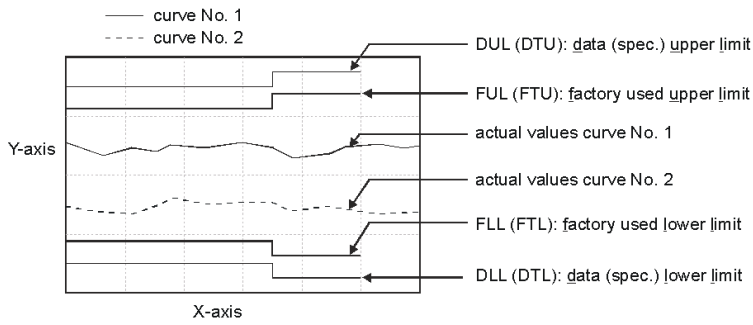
curve No. 1
curve No. 2

Y-axis

X-axis

DUL (DTU): data (spec.) upper limit

FUL (FTU): factory used upper limit

actual values curve No. 1

actual values curve No. 2

FLL (FTL): factory used lower limit

DLL (DTL): data (spec.) lower limit